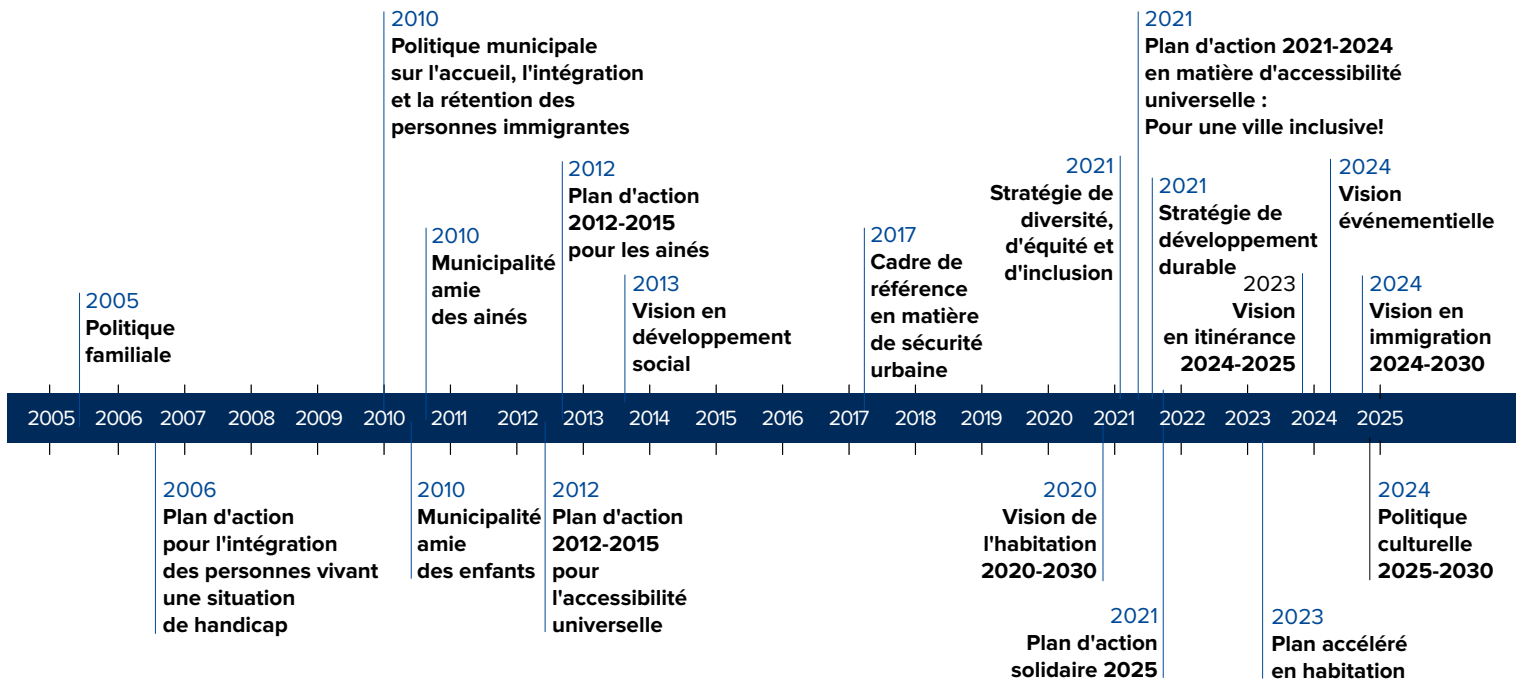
2010
Politique municipale sur l'accueil, l'intégration et la rétention des personnes immigrantes

2021
Plan d'action 2021-2024 en matière d'accessibilité universelle : Pour une ville inclusive!

2012
Plan d'action 2012-2015 pour les ainés

2021
Stratégie de diversité, d'équité et d'inclusion

2024
Vision événementielle

2010
Municipalité amie des ainés

2021
Stratégie de développement durable

2017
Cadre de référence en matière de sécurité urbaine

2013
Vision en développement social

2023
Vision en itinérance 2024-2025

2024
Vision en immigration 2024-2030

2005
Politique familiale

2005 2006 2007 2008 2009 2010 2011 2012 2013 2014 2015 2016 2017 2018 2019 2020 2021 2022 2023 2024 2025

2006
Plan d'action pour l'intégration des personnes vivant une situation de handicap

2010
Municipalité amie des enfants

2012
Plan d'action 2012-2015 pour l'accessibilité universelle

2020
Vision de l'habitation 2020-2030

2024
Politique culturelle 2025-2030

2021
Plan d'action solidaire 2025

2023
Plan accéléré en habitation